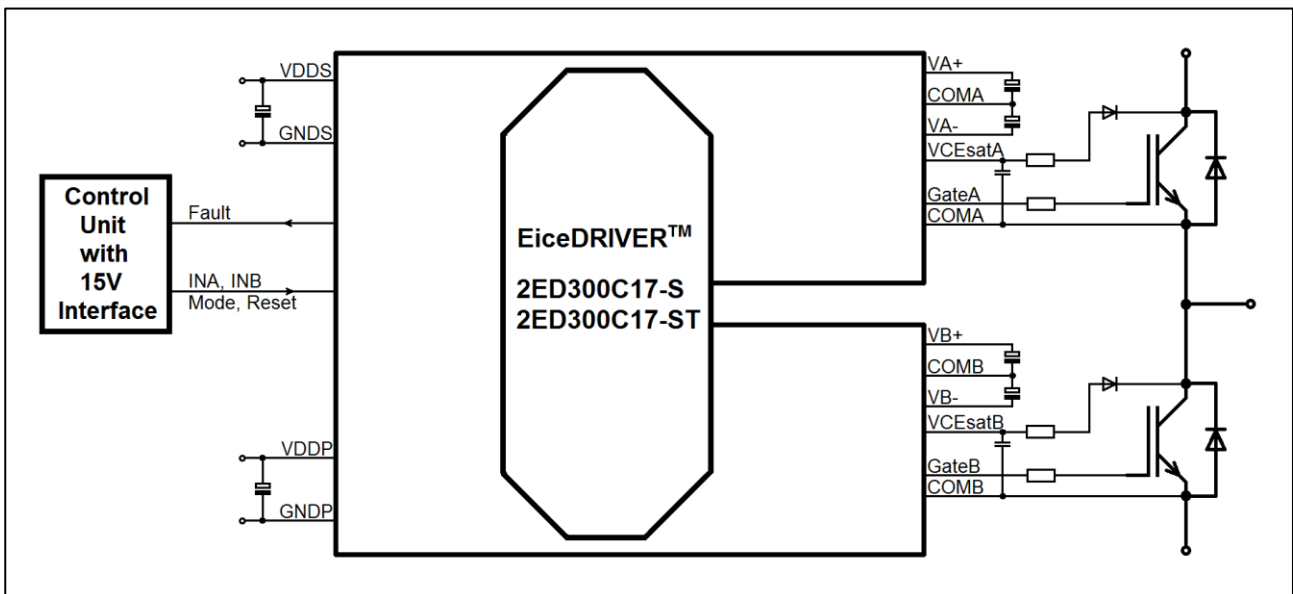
VDDS

GNDS

Control Unit with 15V Interface

Fault

INA, INB
Mode, Reset

VDDP

GNDP

EiceDRIVER$^{TM}$

2ED300C17-S
2ED300C17-ST

VA+

COMA

VA-

VCEsatA

GateA

COMA

VB+

COMB

VB-

VCEsatB

GateB

COMB